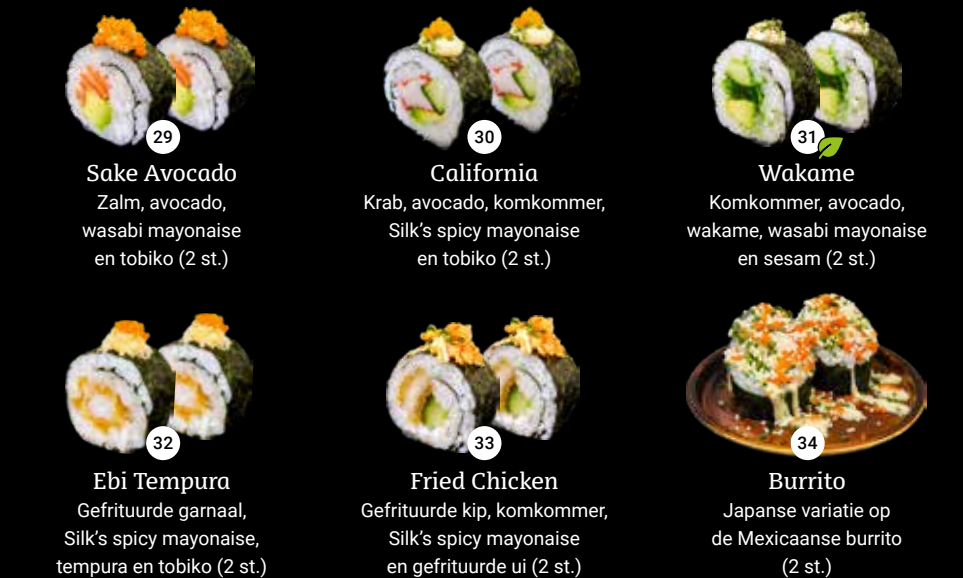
29
Sake Avocado
Zalm, avocado, wasabi mayonaise en tobiko (2 st.)

30
California
Krab, avocado, komkommer, Silk's spicy mayonaise en tobiko (2 st.)

31
Wakame
Komkommer, avocado, wakame, wasabi mayonaise en sesam (2 st.)

32
Ebi Tempura
Gefrituurde garnaal, Silk's spicy mayonaise, tempura en tobiko (2 st.)

33
Fried Chicken
Gefrituurde kip, komkommer, Silk's spicy mayonaise en gefrituurde ui (2 st.)

34
Burrito
Japanse variatie op de Mexicaanse burrito (2 st.)